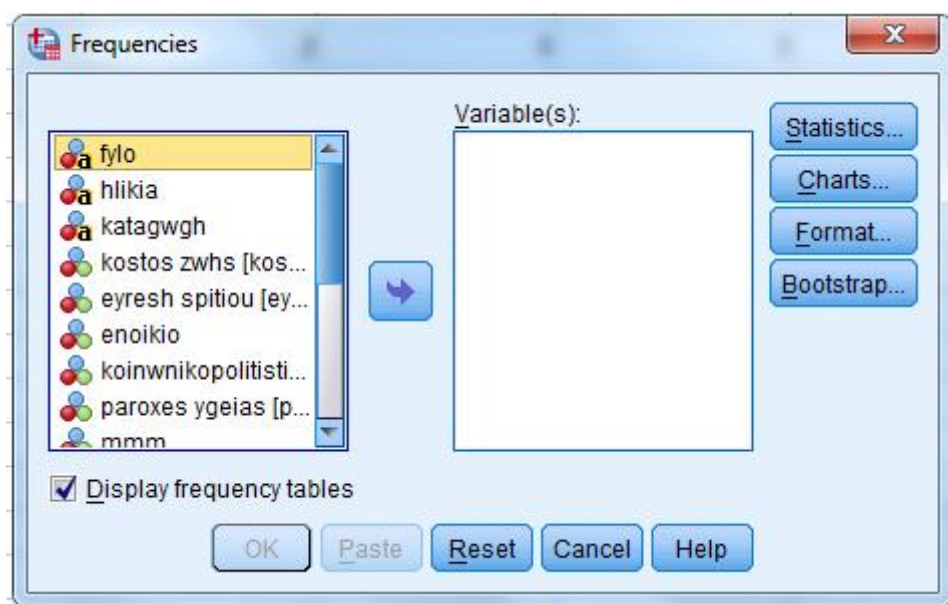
Frequencies

fylo
hlikia
katagwgh
kostos zwhs [kos...
eyresh spitiou [ey...
enoikio
koinwnikopolitisti...
paroxes ygeias [p...
mmm

Variable(s):

Statistics...
Charts...
Format...
Bootstrap...

Display frequency tables

OK
Paste
Reset
Cancel
Help